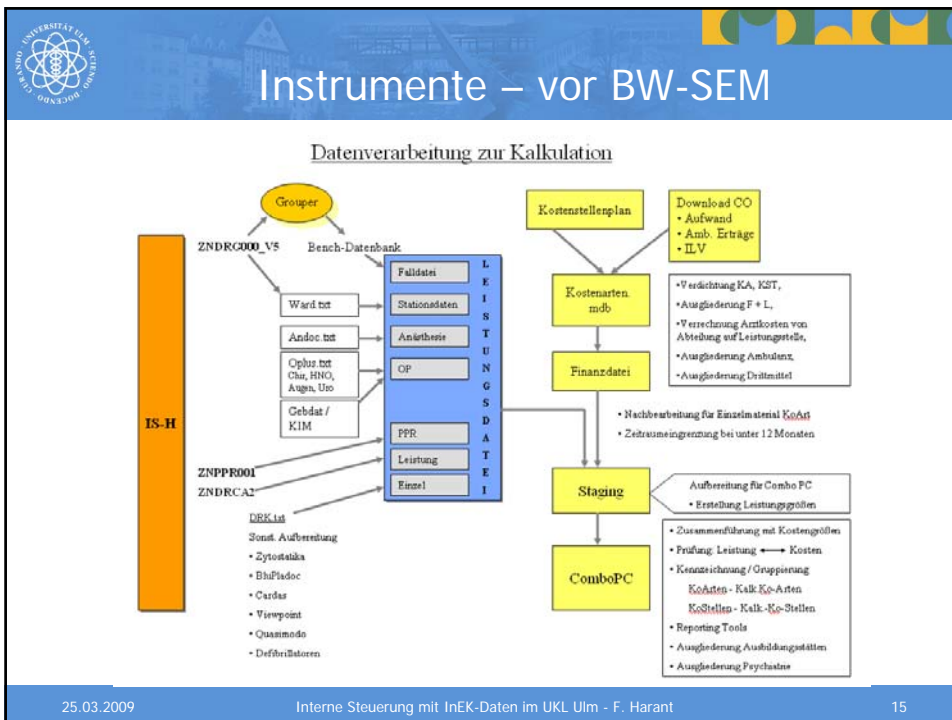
Instrumente – vor BW-SEM

Datenverarbeitung zur Kalkulation

Grouper

ZNDRG000_V5

Bench-Datenbank

IS-H

Ward.txt

Andoc.txt

Oplus.txt Chir, HNO, Augen, Uro

Gebdat / KIM

Falldatei

Stationsdaten

Anästhesie

OP

PPR

Leistung

Einzel

L E I S T U N G S D A T E I

ZNPPR001

ZNDRCA2

DRK.txt

Sonst. Aufbereitung

• Zytostatika

• BluPladoc

• Cardas

• Viewpoint

• Quasimodo

• Defibrillatoren

Kostenstellenplan

Download CO

• Aufwand

• Amb. Erträge

• ILV

Kostenarten. mdb

• Verdichtung KA, KST,

• Ausgliederung F + L,

• Verrechnung Arztkosten von Abteilung auf Leistungsstelle,

• Ausgliederung Ambulanz,

• Ausgliederung Drittmittel

Finanzdatei

• Nachbearbeitung für Einzelmaterial KoArt

• Zeitraumeingrenzung bei unter 12 Monaten

Staging

Aufbereitung für Combo PC

• Erstellung Leistungsgrößen

ComboPC

• Zusammenführung mit Kostengrößen

• Prüfung: Leistung ⟷ Kosten

• Kennzeichnung / Gruppierung

KoArten - Kalk.Ko-Arten

KoStellen - Kalk.-Ko-Stellen

• Reporting Tools

• Ausgliederung Ausbildungsstätten

• Ausgliederung Psychiatrie

25.03.2009

Interne Steuerung mit InEK-Daten im UKL Ulm - F. Harant

15